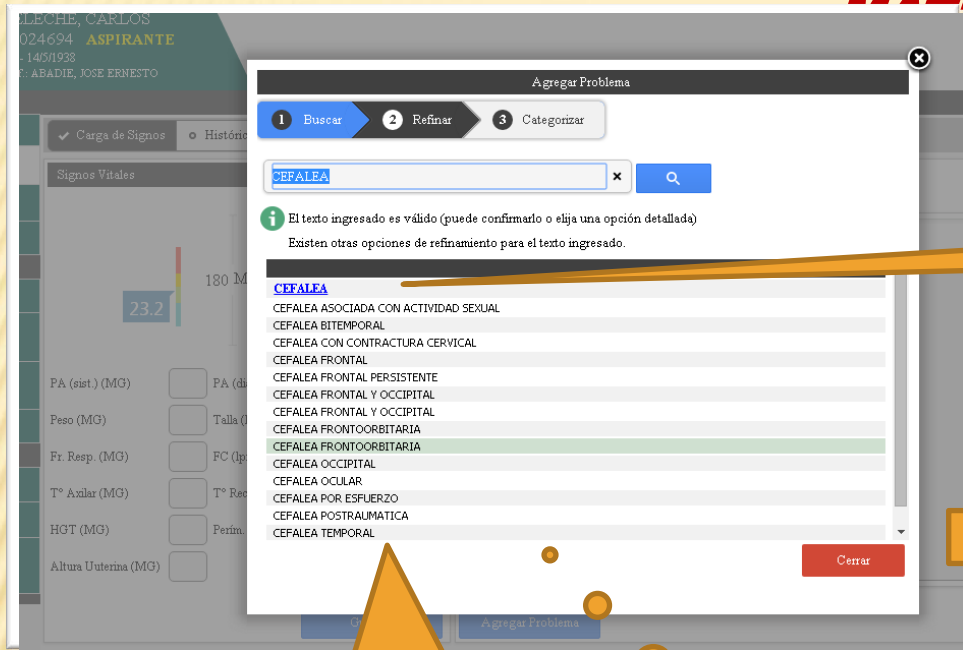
ELECHE, CARLOS
024694 ASPIRANTE
- 14/5/1938
: ABADIE, JOSE ERNESTO

Carga de Signos
Históri

Signos Vitales

180 M

23.2

PA (sist.) (MG)
PA (di
Peso (MG)
Talla (
Fr. Resp. (MG)
FC (lp
T° Axilar (MG)
T° Rec
HGT (MG)
Perím.
Altura Uterina (MG)

Agregar Problema

1 Buscar
2 Refinar
3 Categorizar

CEFALEA

El texto ingresado es válido (puede confirmarlo o elija una opción detallada)
Existen otras opciones de refinamiento para el texto ingresado.

CEFALEA
CEFALEA ASOCIADA CON ACTIVIDAD SEXUAL
CEFALEA BITEMPORAL
CEFALEA CON CONTRACTURA CERVICAL
CEFALEA FRONTAL
CEFALEA FRONTAL PERSISTENTE
CEFALEA FRONTAL Y OCCIPITAL
CEFALEA FRONTAL Y OCCIPITAL
CEFALEA FRONTOORBITARIA
CEFALEA FRONTOORBITARIA
CEFALEA OCCIPITAL
CEFALEA OCULAR
CEFALEA POR ESFUERZO
CEFALEA POSTRAUMATICA
CEFALEA TEMPORAL

Cerrar

Agregar Problema